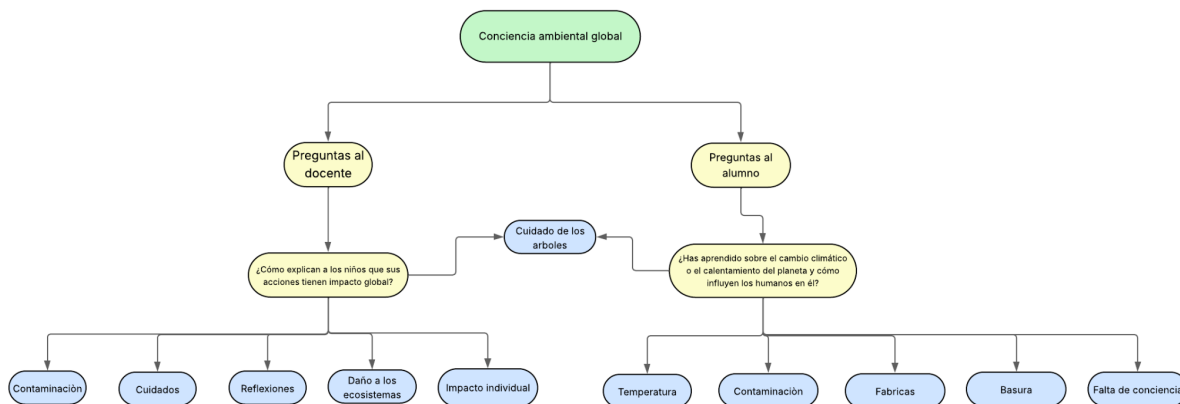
Conciencia ambiental global

Preguntas al docente

Preguntas al alumno

Cuidado de los arboles

¿Cómo explican a los niños que sus acciones tienen impacto global?

¿Has aprendido sobre el cambio climático o el calentamiento del planeta y cómo influyen los humanos en él?

Contaminaciòn

Cuidados

Reflexiones

Daño a los ecosistemas

Impacto individual

Temperatura

Contaminaciòn

Fabricas

Basura

Falta de concienci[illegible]